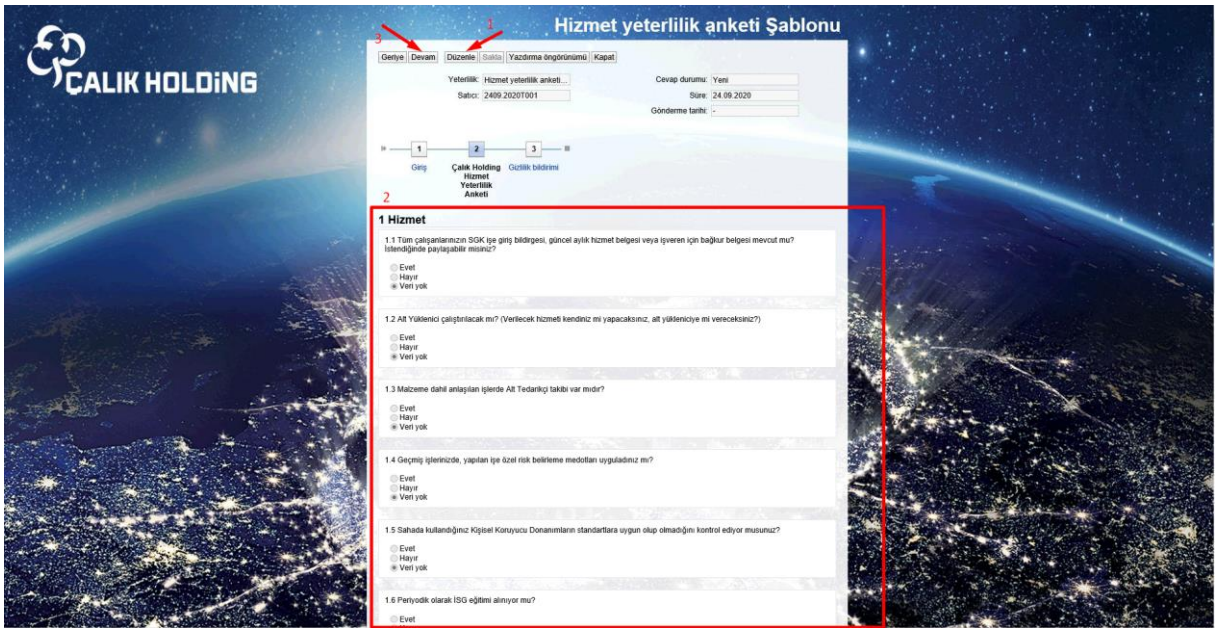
ÇALIK HOLDiNG

Hizmet yeterlilik anketi Şablonu

3 1

Geriye Devam Düzenle Sakla Yazdırma öngörünümü Kapat

Yeterlilik: Hizmet yeterlilik anketi...
Satıcı: 2409.2020T001

Cevap durumu: Yeni
Süre: 24.09.2020
Gönderme tarihi: -

1 Giriş
2 Çalık Holding Hizmet Yeterlilik Anketi
3 Gizlilik bildirimi

2

1 Hizmet

1.1 Tüm çalışanlarınızın SGK işe giriş bildirgesi, güncel aylık hizmet belgesi veya işveren için bağkur belgesi mevcut mu? İstendiğinde paylaşabilir misiniz?

Evet
Hayır
Veri yok

1.2 Alt Yüklenici çalıştırılacak mı? (Verilecek hizmeti kendiniz mi yapacaksınız, alt yükleniciye mi vereceksiniz?)

Evet
Hayır
Veri yok

1.3 Malzeme dahil anlaşılan işlerde Alt Tedarikçi takibi var mıdır?

Evet
Hayır
Veri yok

1.4 Geçmiş işlerinizde, yapılan işe özel risk belirleme medotları uyguladınız mı?

Evet
Hayır
Veri yok

1.5 Sahada kullandığınız Kişisel Koruyucu Donanımların standartlara uygun olup olmadığını kontrol ediyor musunuz?

Evet
Hayır
Veri yok

1.6 Periyodik olarak İSG eğitimi alınıyor mu?

Evet